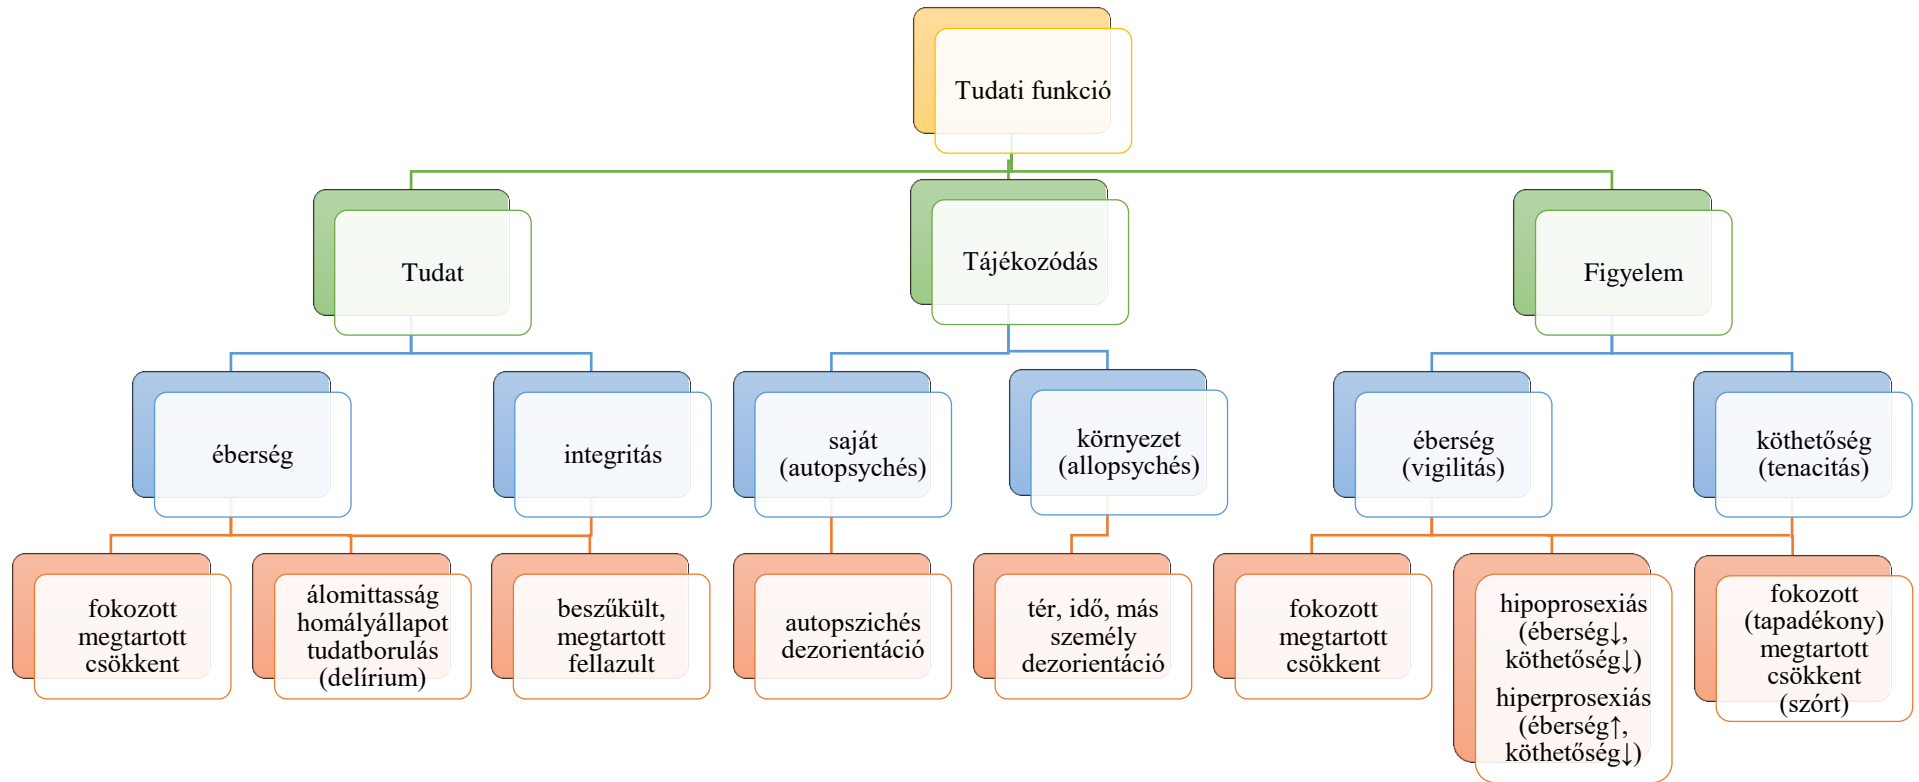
Tudati funkció

Tudat

Tájékozódás

Figyelem

éberség

integritás

saját (autopsychés)

környezet (allopsychés)

éberség (vigilitás)

köthetőség (tenacitás)

fokozott megtartott csökkent

álomittasság homályállapot tudatborulás (delírium)

beszűkült, megtartott fellazult

autopszichés dezorientáció

tér, idő, más személy dezorientáció

fokozott megtartott csökkent

hipoprosexiás (éberség↓, köthetőség↓)
hiperprosexiás (éberség↑, köthetőség↓)

fokozott (tapadékony) megtartott csökkent (szórt)